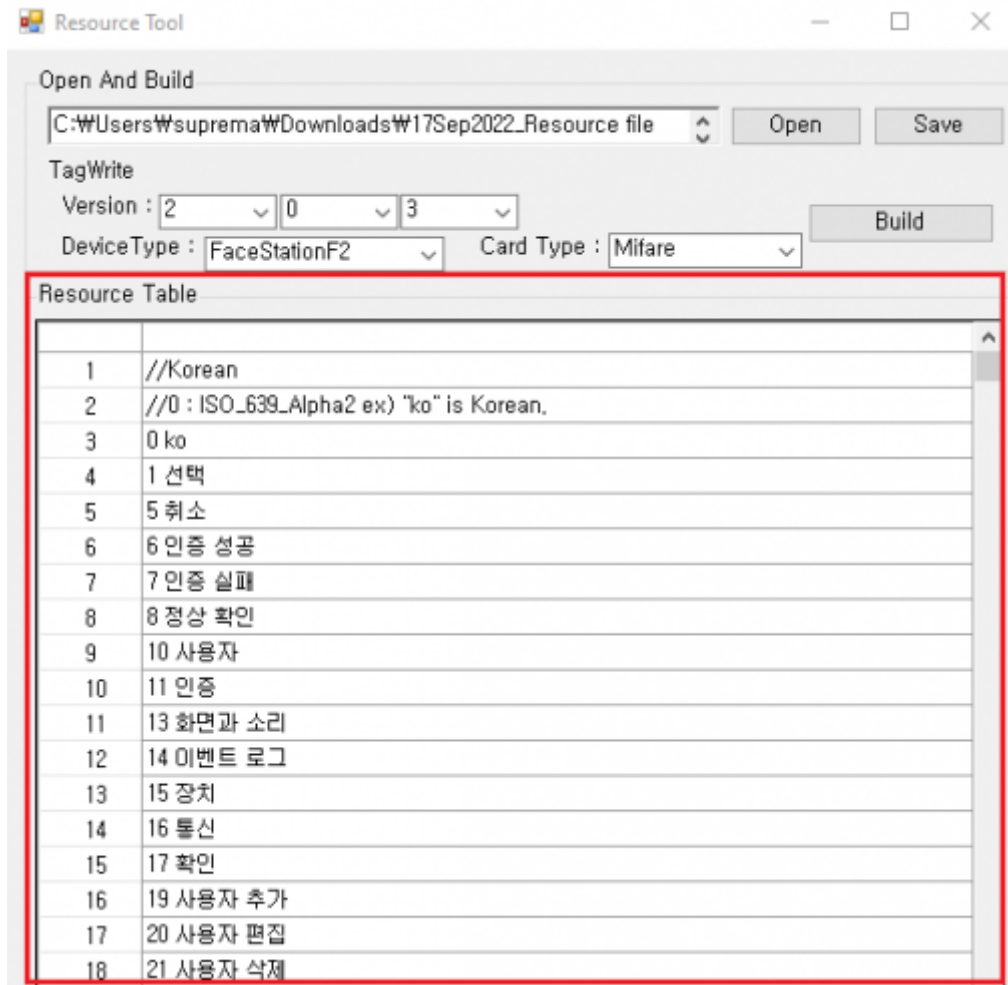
Resource Tool

Open And Build

C:₩Users₩suprema₩Downloads₩17Sep2022_Resource file

Open

Save

TagWrite

Version : 2 0 3

Build

DeviceType : FaceStationF2

Card Type : Mifare

Resource Table

| | |
|---|---|
| 1 | //Korean |
| 2 | //0 : ISO_639_Alpha2 ex) "ko" is Korean. |
| 3 | 0 ko |
| 4 | 1 선택 |
| 5 | 5 취소 |
| 6 | 6 인증 성공 |
| 7 | 7 인증 실패 |
| 8 | 8 정상 확인 |
| 9 | 10 사용자 |
| 10 | 11 인증 |
| 11 | 13 화면과 소리 |
| 12 | 14 이벤트 로그 |
| 13 | 15 장치 |
| 14 | 16 통신 |
| 15 | 17 확인 |
| 16 | 19 사용자 추가 |
| 17 | 20 사용자 편집 |
| 18 | 21 사용자 삭제 |